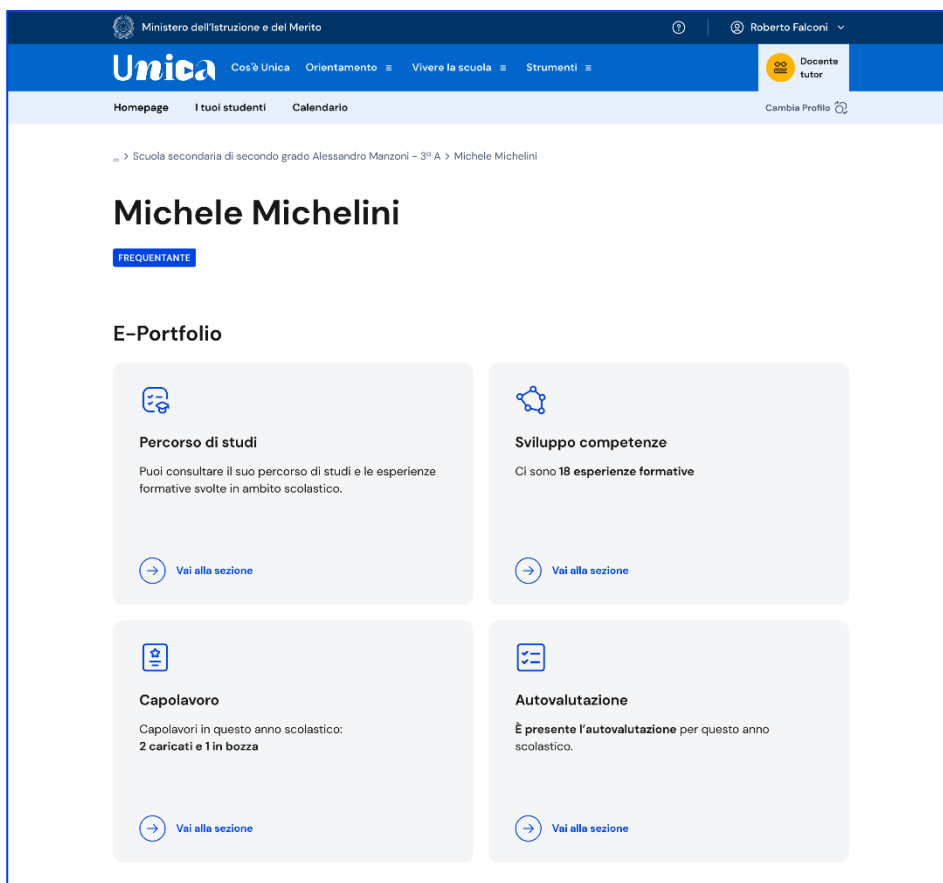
Ministero dell'Istruzione e del Merito

Roberto Falconi

Unica Cos'è Unica Orientamento Vivere la scuola Strumenti

Docente tutor

Homepage I tuoi studenti Calendario

Cambia Profilo

... > Scuola secondaria di secondo grado Alessandro Manzoni – 3ª A > Michele Michelini

Michele Michelini

FREQUENTANTE

E-Portfolio

Percorso di studi

Puoi consultare il suo percorso di studi e le esperienze formative svolte in ambito scolastico.

Vai alla sezione

Sviluppo competenze

Ci sono **18 esperienze formative**

Vai alla sezione

Capolavoro

Capolavori in questo anno scolastico:
**2 caricati e 1 in bozza**

Vai alla sezione

Autovalutazione

**È presente l'autovalutazione** per questo anno scolastico.

Vai alla sezione